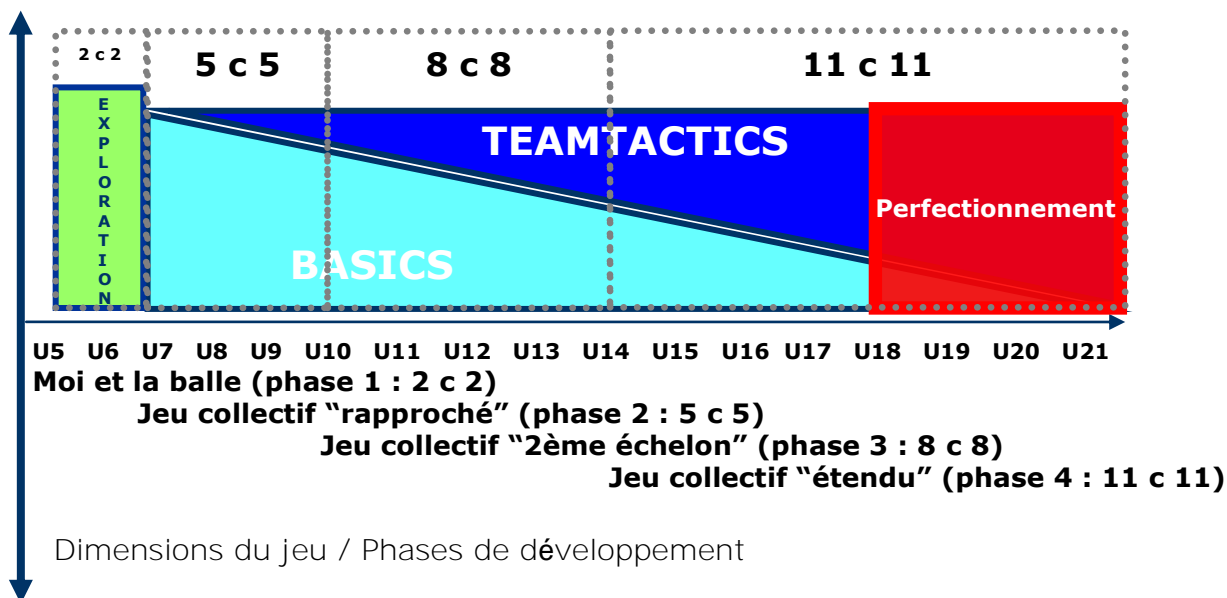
2 c 2

5 c 5

8 c 8

11 c 11

EXPLORATION

TEAMTACTICS

Perfectionnement

BASICS

U5 U6 U7 U8 U9 U10 U11 U12 U13 U14 U15 U16 U17 U18 U19 U20 U21

Moi et la balle (phase 1 : 2 c 2)

Jeu collectif “rapproché” (phase 2 : 5 c 5)

Jeu collectif “2ème échelon” (phase 3 : 8 c 8)

Jeu collectif “étendu” (phase 4 : 11 c 11)

Dimensions du jeu / Phases de développement